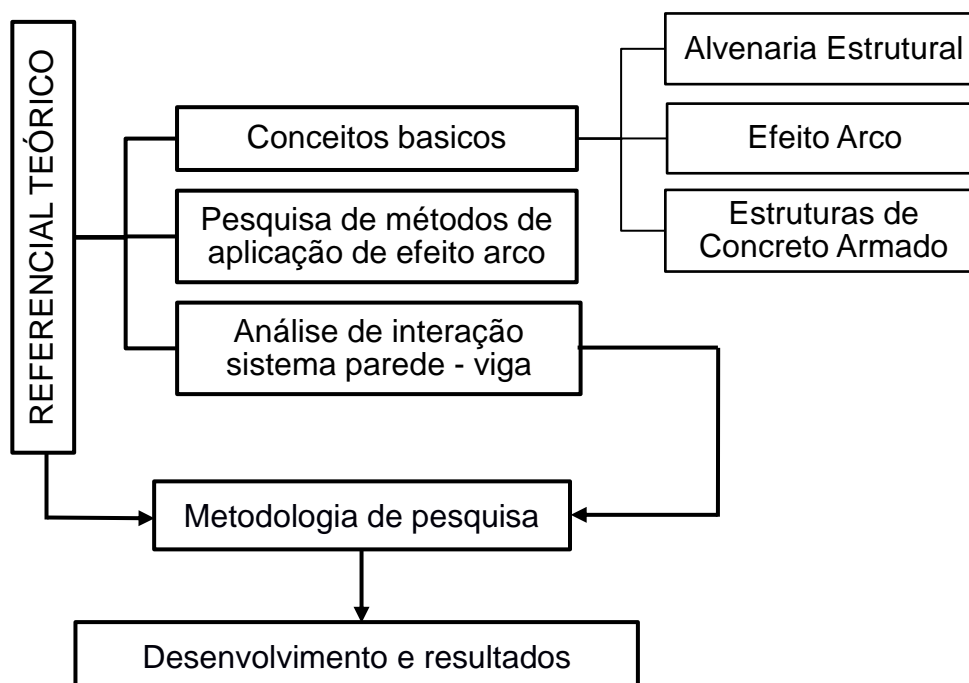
REFERENCIAL TEÓRICO

Conceitos basicos

Alvenaria Estrutural

Efeito Arco

Estruturas de Concreto Armado

Pesquisa de métodos de aplicação de efeito arco

Análise de interação sistema parede - viga

Metodologia de pesquisa

Desenvolvimento e resultados